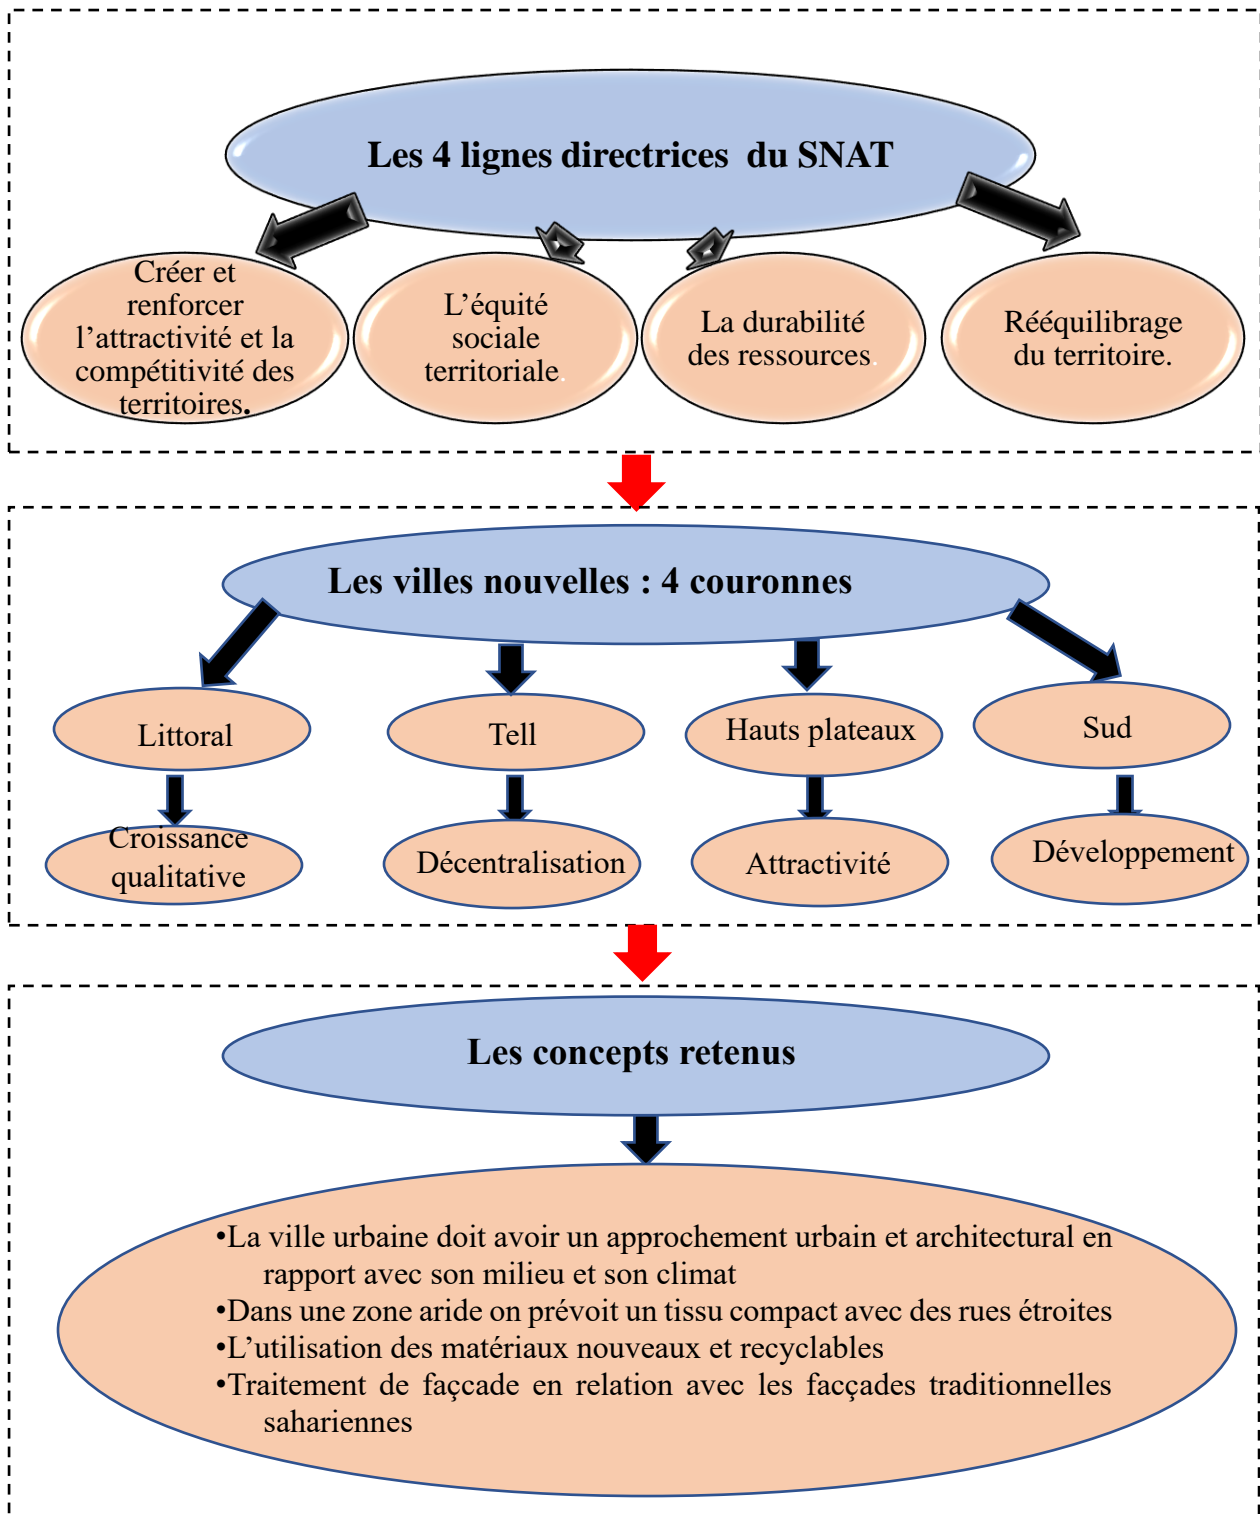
Les 4 lignes directrices du SNAT

Créer et renforcer l'attractivité et la compétitivité des territoires.

L'équité sociale territoriale.

La durabilité des ressources.

Rééquilibrage du territoire.

Les villes nouvelles : 4 couronnes

Littoral

Tell

Hauts plateaux

Sud

Croissance qualitative

Décentralisation

Attractivité

Développement

Les concepts retenus

•La ville urbaine doit avoir un approchement urbain et architectural en rapport avec son milieu et son climat
•Dans une zone aride on prévoit un tissu compact avec des rues étroites
•L'utilisation des matériaux nouveaux et recyclables
•Traitement de façcade en relation avec les faccades traditionnelles sahariennes